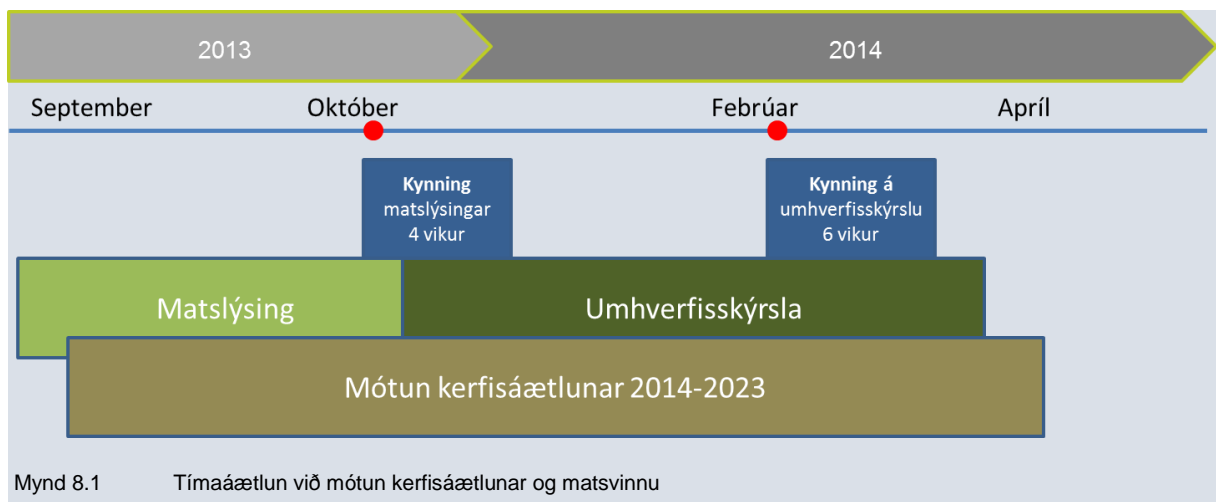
2013

2014

September

Október

Febrúar

Apríl

**Kynning**
matslýsingar
4 vikur

**Kynning á**
umhverfisskýrslu
6 vikur

Matslýsing

Umhverfisskýrsla

Mótun kerfisáætlunar 2014-2023

Mynd 8.1 Tímaáætlun við mótun kerfisáætlunar og matsvinnu